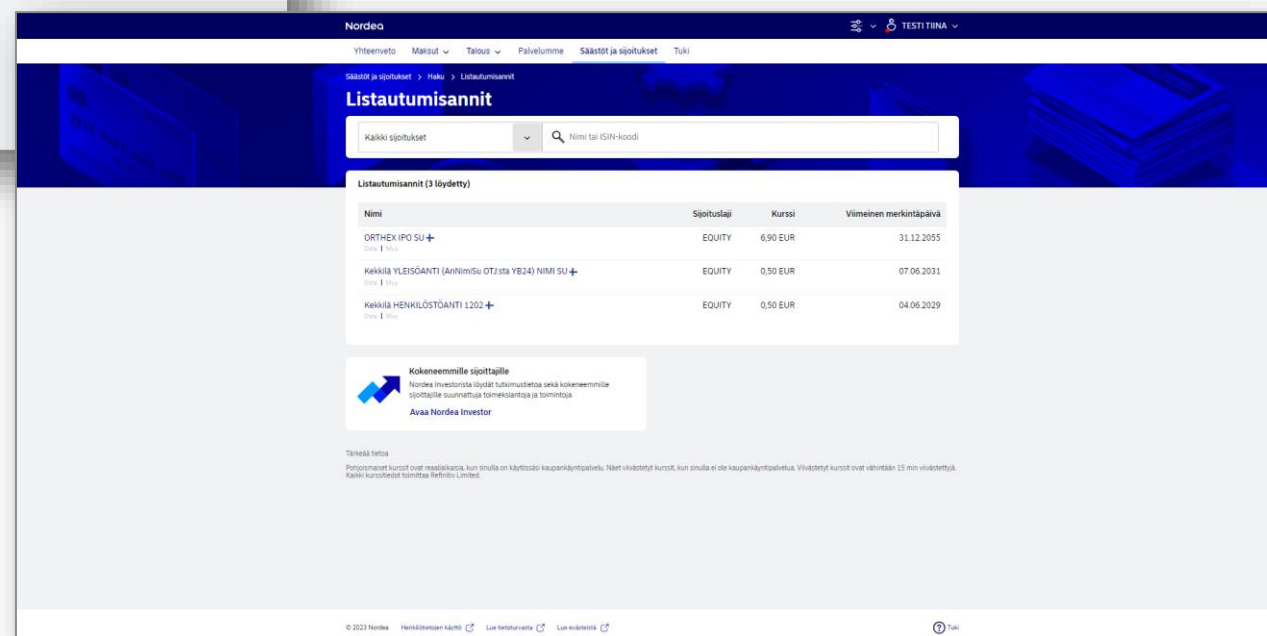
Nordea

TESTI TIINA

Yhteenveto Maksut Talous Palvelumme Säästöt ja sijoitukset Tuki

Säästöt ja sijoitukset > Haku > Listautumisannit

Listautumisannit

Kaikki sijoitukset

Nimi tai ISIN-koodi

Listautumisannit (3 löydetty)

| Nimi | Sijoituslaji | Kurssi | Viimeinen merkintäpäivä |
|---|---|---|---|
| ORTHEX IPO SU + Osta \| Myy | EQUITY | 6,90 EUR | 31.12.2055 |
| Kekkilä YLEISÖANTI (AnNimiSu OTJ sta YB24) NIMI SU + Osta \| Myy | EQUITY | 0,50 EUR | 07.06.2031 |
| Kekkilä HENKILÖSTÖANTI 1202 + Osta \| Myy | EQUITY | 0,50 EUR | 04.06.2029 |

Kokeneemmille sijoittajille

Nordea Investorista löydät tutkimustietoa sekä kokeneemmille sijoittajille suunnattuja toimeksiantoja ja toimintoja

Avaa Nordea Investor

Tärkeää tietoa

Pohjoismaiset kurssit ovat reaaliaikaisia, kun sinulla on käytössäsi kaupankäyntipalvelu. Näet viivästetyt kurssit, kun sinulla ei ole kaupankäyntipalvelua. Viivästetyt kurssit ovat vähintään 15 min viivästettyjä. Kaikki kurssitiedot toimittaa Refinitiv Limited.

© 2023 Nordea Henkilötietojen käyttö Lue tietoturvasta Lue evästeistä

Tuki